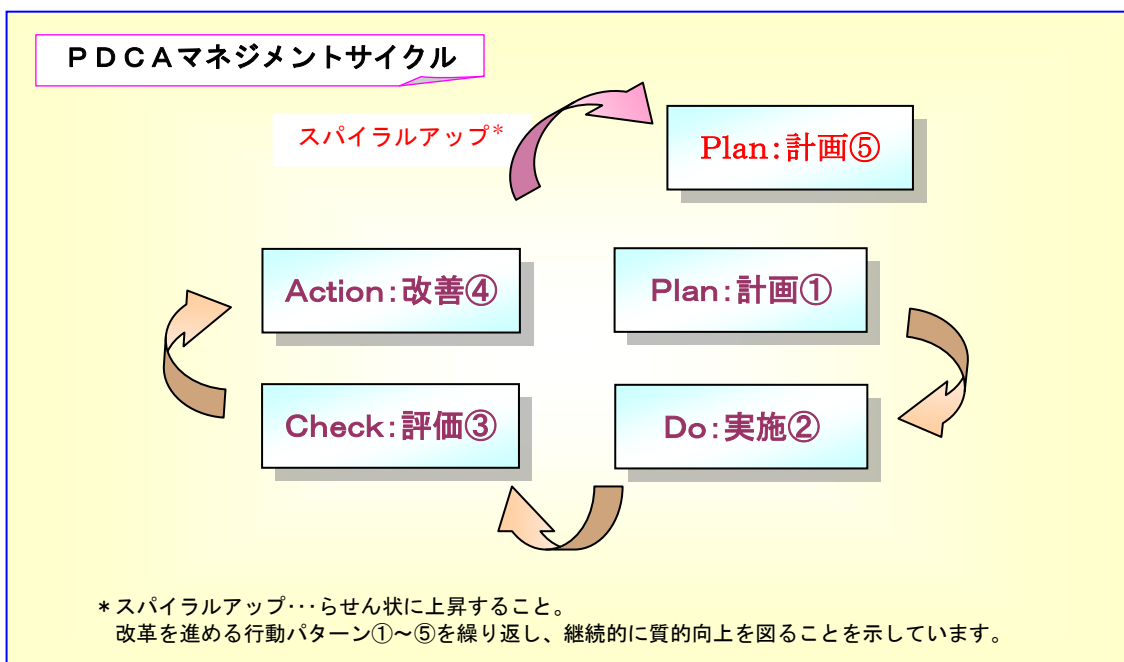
ＰＤＣＡマネジメントサイクル

スパイラルアップ＊

Plan:計画⑤

Action:改善④

Plan:計画①

Check:評価③

Do:実施②

＊スパイラルアップ･･･らせん状に上昇すること。
改革を進める行動パターン①～⑤を繰り返し、継続的に質的向上を図ることを示しています。